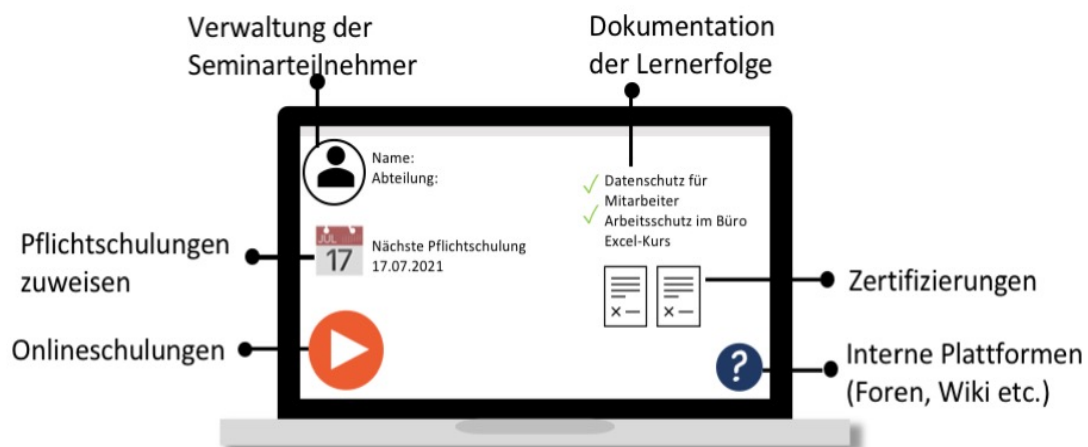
Verwaltung der Seminarteilnehmer

Dokumentation der Lernerfolge

Name:
Abteilung:

Datenschutz für Mitarbeiter
Arbeitsschutz im Büro
Excel-Kurs

Pflichtschulungen zuweisen

JUL
17

Nächste Pflichtschulung
17.07.2021

Zertifizierungen

Onlineschulungen

?

Interne Plattformen (Foren, Wiki etc.)